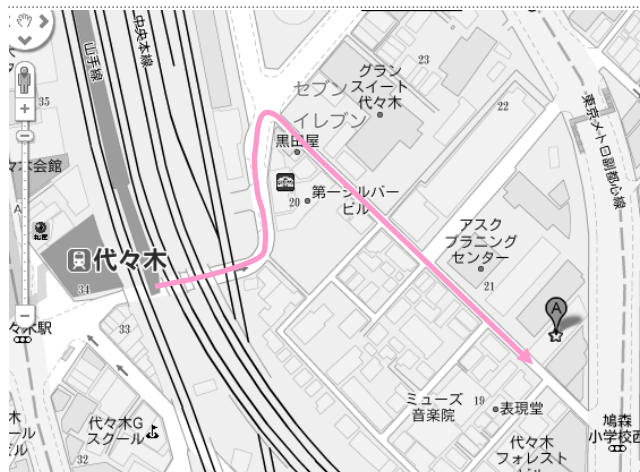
中央本線
山手線
35
+
−
ク二会館
A
34
代々木
々木駅
33
木
ール
代々木G
スクール
セブン
イレブン
グラン
スイート
代々木
23
22
東京メトロ副都心線
黒田屋
20
第一シルバー
ビル
アスク
プラニング
センター
21
A
ミューズ
音楽院
19
表現堂
鳩森
小学校西
代々木
フォレスト